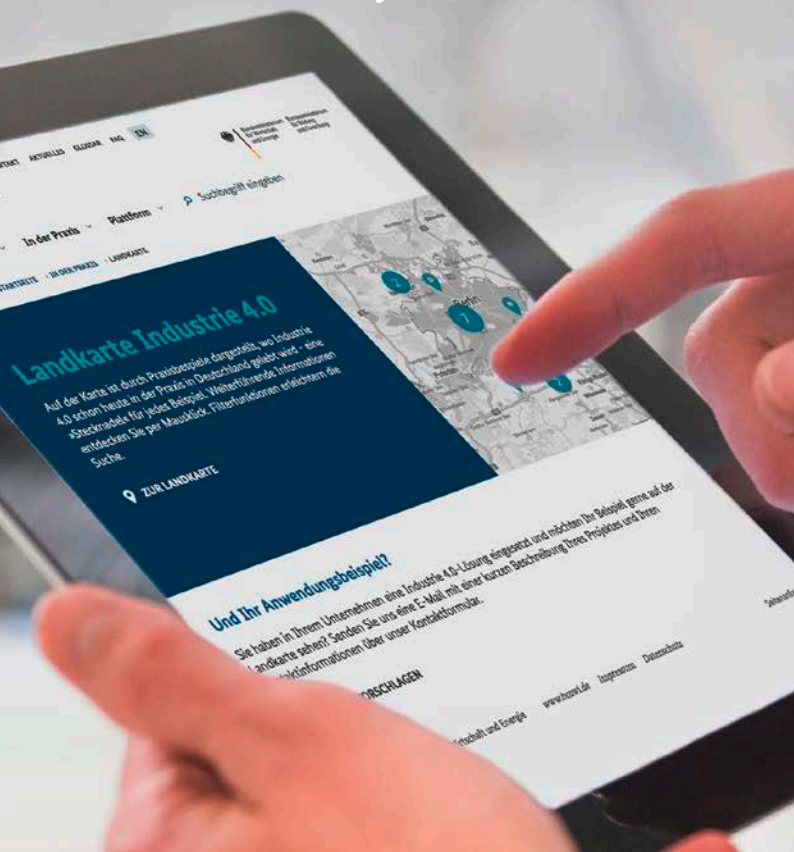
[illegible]NTAKT AKTUELLES GLOSSAR FAQ EN

Bundesministerium für Wirtschaft und Energie

Bundesministerium für Bildung und Forschung

In der Praxis ⌄ Plattform ⌄ Suchbegriff eingeben

STARTSEITE › IN DER PRAXIS › LANDKARTE

Landkarte Industrie 4.0

Auf der Karte ist durch Praxisbeispiele dargestellt, wo Industrie 4.0 schon heute in der Praxis in Deutschland gelebt wird - eine »Stecknadel« für jedes Beispiel. Weiterführende Informationen entdecken Sie per Mausklick. Filterfunktionen erleichtern die Suche.

ZUR LANDKARTE

Berlin

Und Ihr Anwendungsbeispiel?

Sie haben in Ihrem Unternehmen eine Industrie 4.0-Lösung eingesetzt und möchten Ihr Beispiel gerne auf der Landkarte sehen? Senden Sie uns eine E-Mail mit einer kurzen Beschreibung Ihres Projektes und Ihren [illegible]ktinformationen über unser Kontaktformular.

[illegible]ORSCHLAGEN

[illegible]tschaft und Energie www.bmwi.de Impressum Datenschutz

Seitenan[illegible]